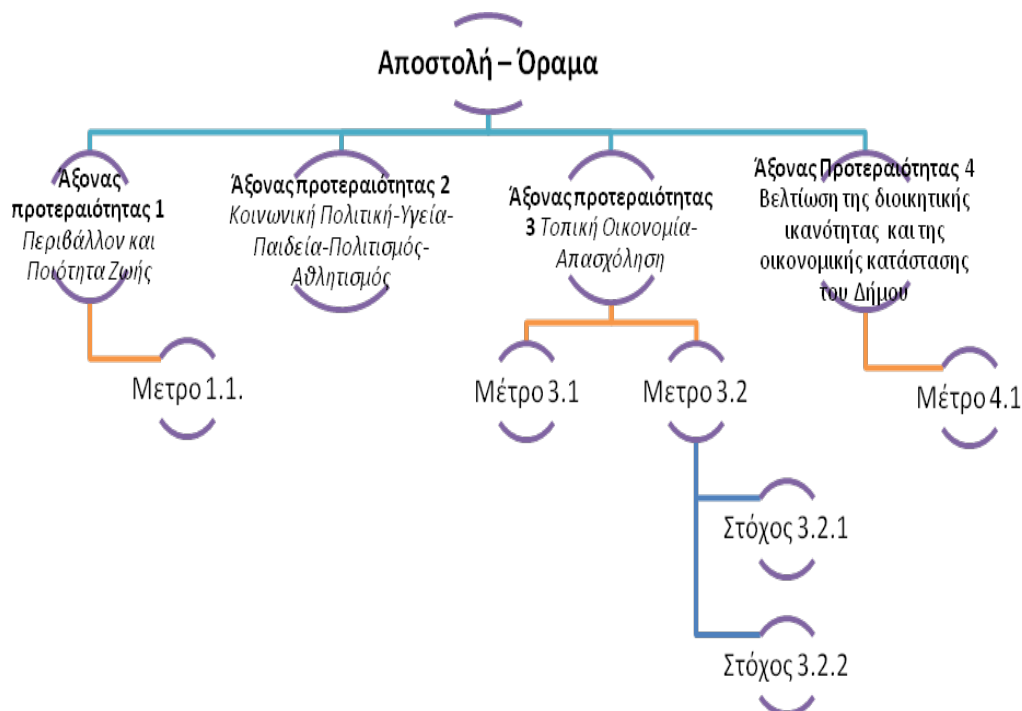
Αποστολή – Όραμα

Άξονας προτεραιότητας 1 Περιβάλλον και Ποιότητα Ζωής

Άξονας προτεραιότητας 2 Κοινωνική Πολιτική-Υγεία-Παιδεία-Πολιτισμός-Αθλητισμός

Άξονας προτεραιότητας 3 Τοπική Οικονομία-Απασχόληση

Άξονας Προτεραιότητας 4 Βελτίωση της διοικητικής ικανότητας και της οικονομικής κατάστασης του Δήμου

Μετρο 1.1.

Μέτρο 3.1

Μετρο 3.2

Μέτρο 4.1

Στόχος 3.2.1

Στόχος 3.2.2